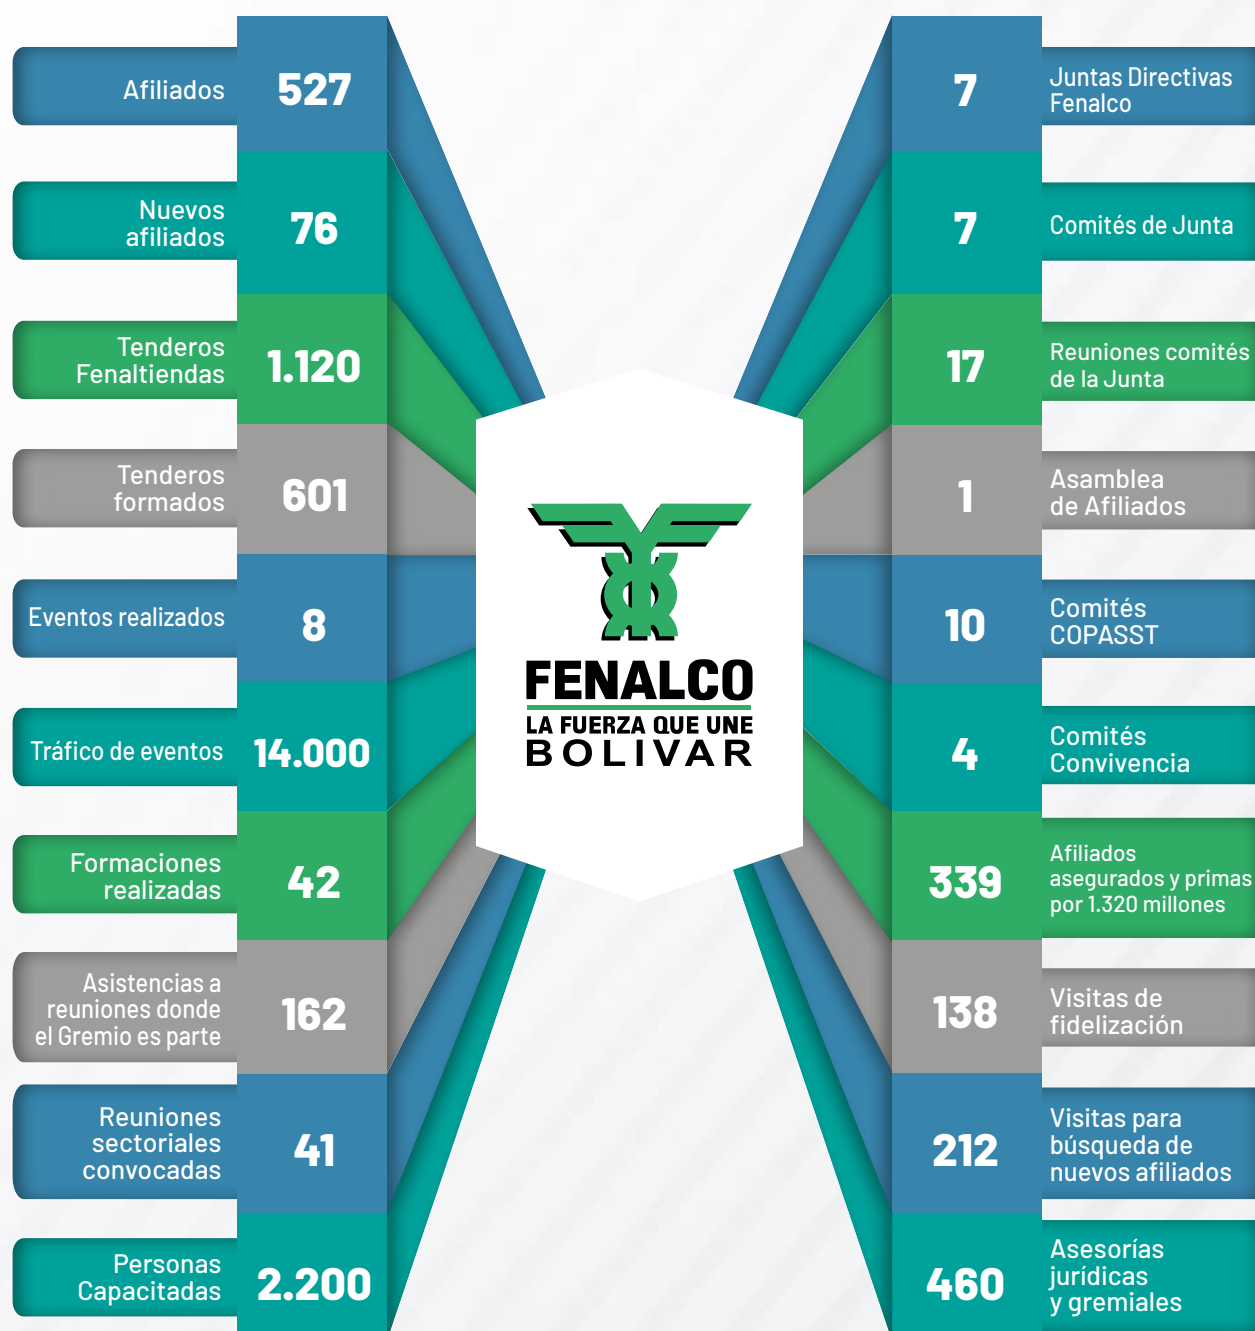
Afiliados 527

Nuevos afiliados 76

Tenderos Fenaltiendas 1.120

Tenderos formados 601

Eventos realizados 8

Tráfico de eventos 14.000

Formaciones realizadas 42

Asistencias a reuniones donde el Gremio es parte 162

Reuniones sectoriales convocadas 41

Personas Capacitadas 2.200

FENALCO
LA FUERZA QUE UNE
BOLIVAR

7 Juntas Directivas Fenalco

7 Comités de Junta

17 Reuniones comités de la Junta

1 Asamblea de Afiliados

10 Comités COPASST

4 Comités Convivencia

339 Afiliados asegurados y primas por 1.320 millones

138 Visitas de fidelización

212 Visitas para búsqueda de nuevos afiliados

460 Asesorías jurídicas y gremiales